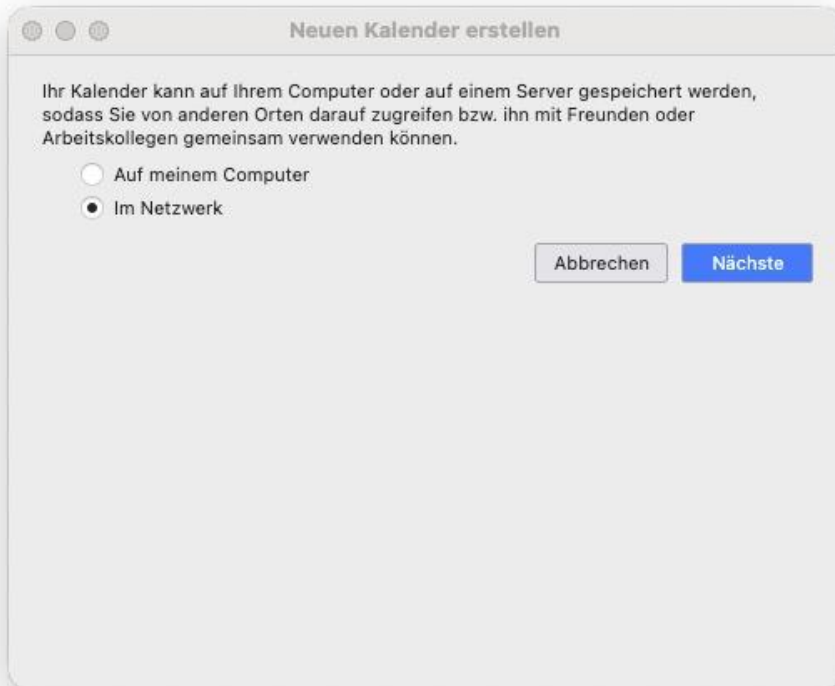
Neuen Kalender erstellen

Ihr Kalender kann auf Ihrem Computer oder auf einem Server gespeichert werden, sodass Sie von anderen Orten darauf zugreifen bzw. ihn mit Freunden oder Arbeitskollegen gemeinsam verwenden können.

Auf meinem Computer

Im Netzwerk

Abbrechen

Nächste